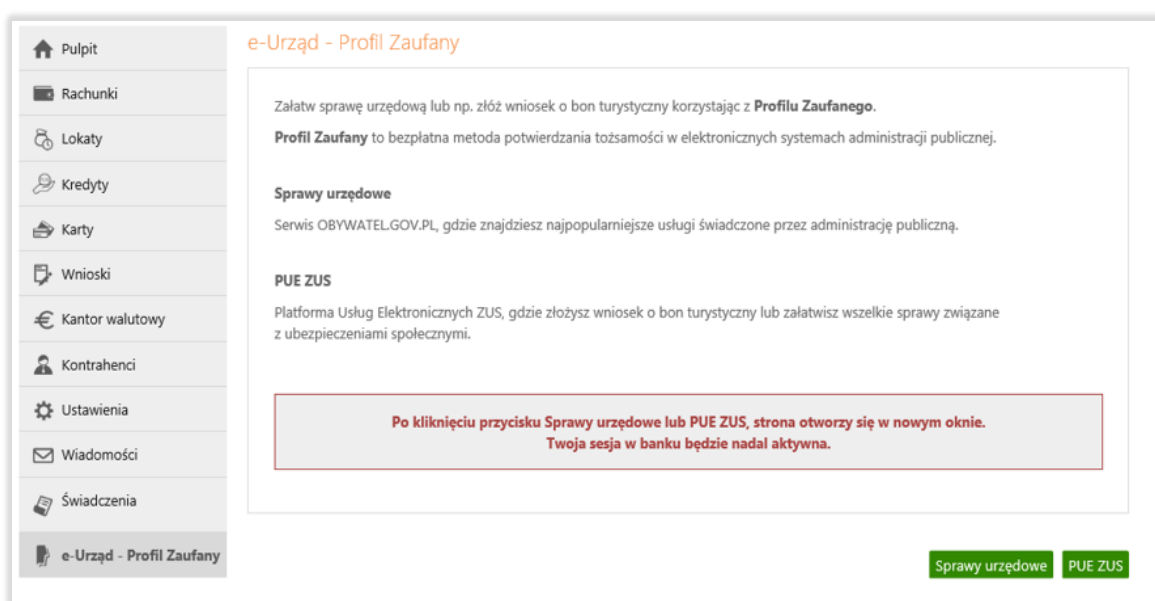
Pulpit

Rachunki

Lokaty

Kredyty

Karty

Wnioski

Kantor walutowy

Kontrahenci

Ustawienia

Wiadomości

Świadczenia

e-Urząd - Profil Zaufany

e-Urząd - Profil Zaufany

Załatw sprawę urzędową lub np. złóż wniosek o bon turystyczny korzystając z **Profilu Zaufanego**.

**Profil Zaufany** to bezpłatna metoda potwierdzania tożsamości w elektronicznych systemach administracji publicznej.

**Sprawy urzędowe**

Serwis OBYWATEL.GOV.PL, gdzie znajdziesz najpopularniejsze usługi świadczone przez administrację publiczną.

**PUE ZUS**

Platforma Usług Elektronicznych ZUS, gdzie złożysz wniosek o bon turystyczny lub załatwisz wszelkie sprawy związane z ubezpieczeniami społecznymi.

**Po kliknięciu przycisku Sprawy urzędowe lub PUE ZUS, strona otworzy się w nowym oknie.**
**Twoja sesja w banku będzie nadal aktywna.**

Sprawy urzędowe

PUE ZUS